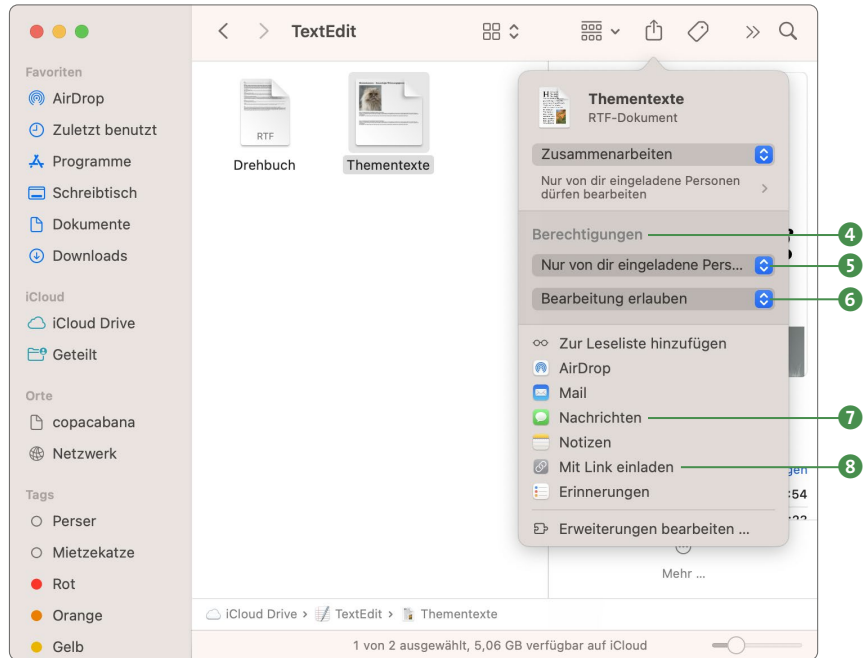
TextEdit

Favoriten
AirDrop
Zuletzt benutzt
Programme
Schreibtisch
Dokumente
Downloads
iCloud
iCloud Drive
Geteilt
Orte
copacabana
Netzwerk
Tags
Perser
Mietzekatze
Rot
Orange
Gelb

RTF
Drehbuch
Thementexte

Thementexte
RTF-Dokument
Zusammenarbeiten
Nur von dir eingeladene Personen dürfen bearbeiten
Berechtigungen
Nur von dir eingeladene Pers...
Bearbeitung erlauben
Zur Leseliste hinzufügen
AirDrop
Mail
Nachrichten
Notizen
Mit Link einladen
Erinnerungen
Erweiterungen bearbeiten ...

4
5
6
7
8

Mehr ...

iCloud Drive › TextEdit › Thementexte
1 von 2 ausgewählt, 5,06 GB verfügbar auf iCloud